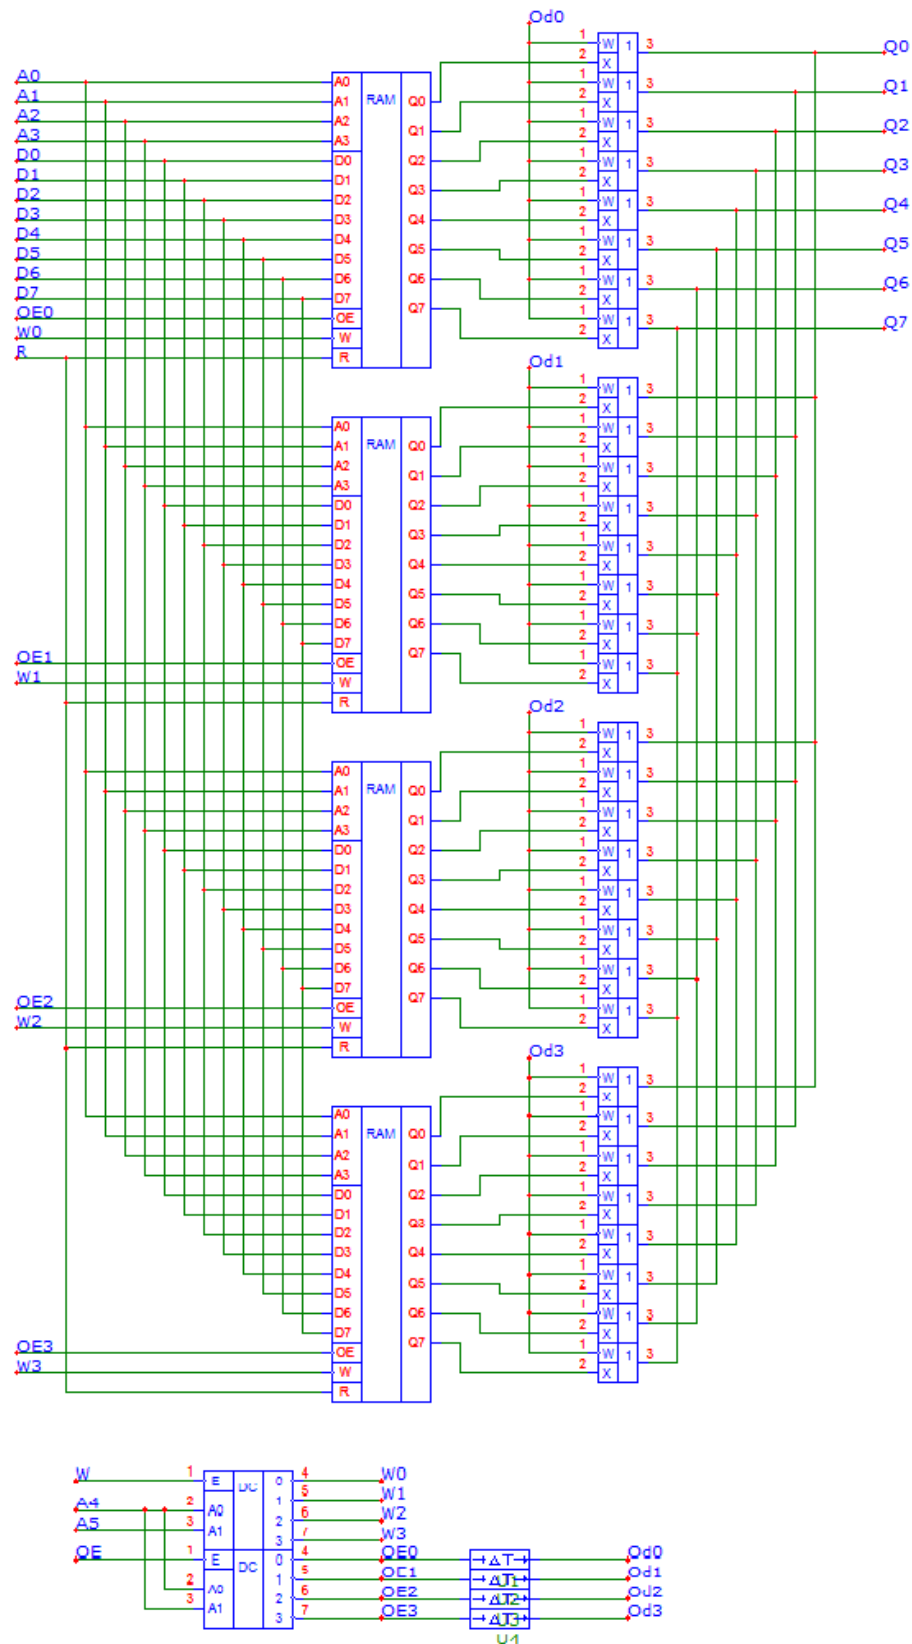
Od0

A0
A1
A2
A3
D0
D1
D2
D3
D4
D5
D6
D7
OE0
W0
R

A0
A1
A2
A3
D0
D1
D2
D3
D4
D5
D6
D7
OE
W
R
RAM
Q0
Q1
Q2
Q3
Q4
Q5
Q6
Q7

Q0
Q1
Q2
Q3
Q4
Q5
Q6
Q7

Od1

OE1
W1

A0
A1
A2
A3
D0
D1
D2
D3
D4
D5
D6
D7
OE
W
R
RAM
Q0
Q1
Q2
Q3
Q4
Q5
Q6
Q7

Od2

OE2
W2

A0
A1
A2
A3
D0
D1
D2
D3
D4
D5
D6
D7
OE
W
R
RAM
Q0
Q1
Q2
Q3
Q4
Q5
Q6
Q7

Od3

OE3
W3

A0
A1
A2
A3
D0
D1
D2
D3
D4
D5
D6
D7
OE
W
R
RAM
Q0
Q1
Q2
Q3
Q4
Q5
Q6
Q7

W
A4
A5
OE
1
2
3
1
2
3
E
A0
A1
DC
E
A0
A1
DC
0
1
2
3
0
1
2
3
4
5
6
7
4
5
6
7
W0
W1
W2
W3
OE0
OE1
OE2
OE3
ΔT
ΔT1
ΔT2
ΔT3
Od0
Od1
Od2
Od3
U1